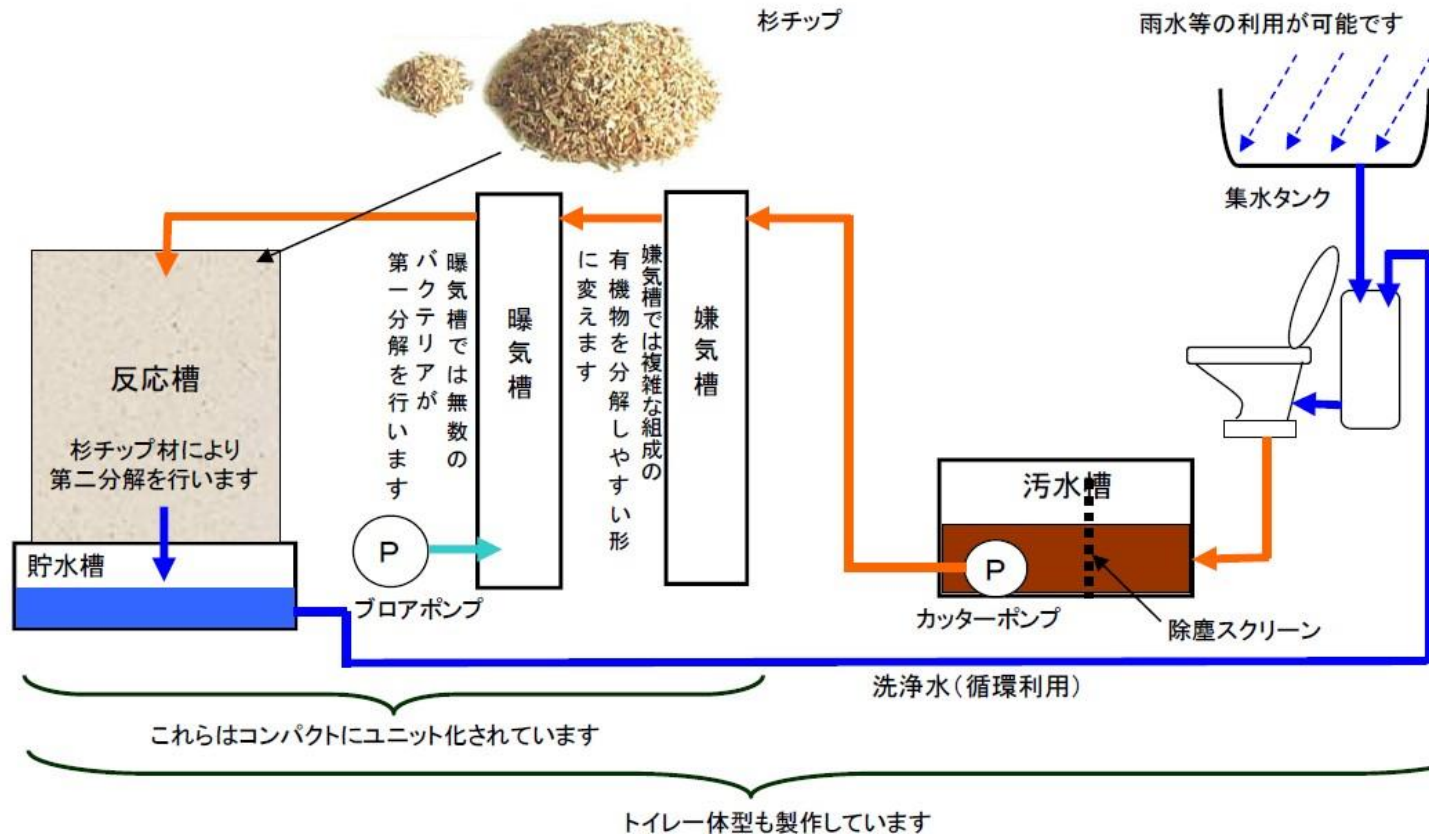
杉チップ

雨水等の利用が可能です

集水タンク

反応槽

杉チップ材により
第二分解を行います

曝気槽では無数のバクテリアが第一分解を行います

曝気槽

嫌気槽では複雑な組成の有機物を分解しやすい形に変えます

嫌気槽

P

ブロアポンプ

貯水槽

汚水槽

P

カッターポンプ

除塵スクリーン

洗浄水（循環利用）

これらはコンパクトにユニット化されています

トイレ一体型も製作しています